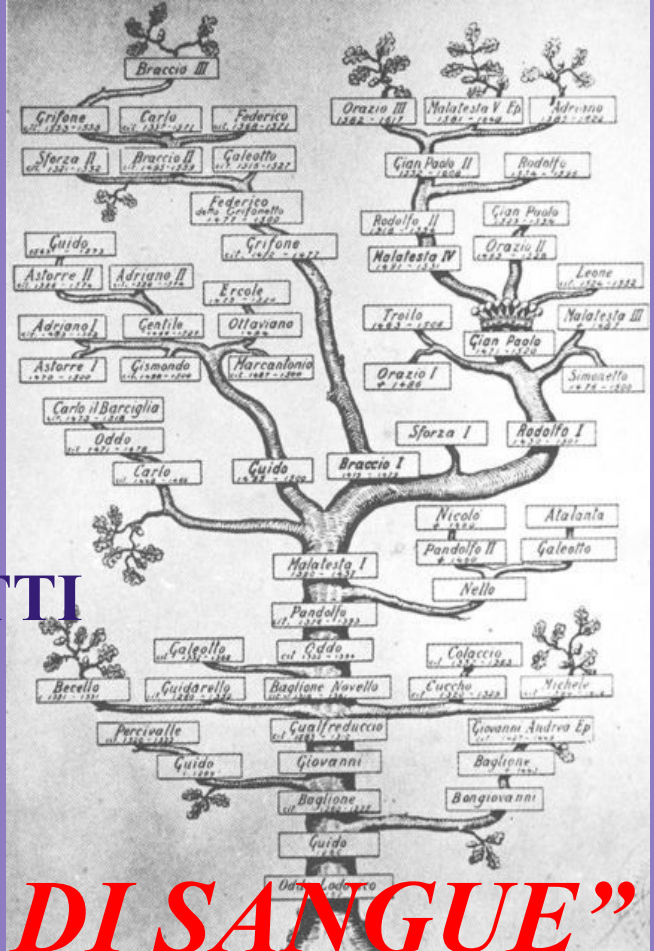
Braccio III

Grifone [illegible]

Carlo cit. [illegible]

Federico cit. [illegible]

Sforza II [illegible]

Braccio II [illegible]

Galeotto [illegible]

Federico detto Grifonetto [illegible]

Grifone cit. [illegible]

Guido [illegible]

Astorre II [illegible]

Adriano II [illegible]

Ercole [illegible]

Adriano I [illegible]

Gentile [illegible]

Ottaviano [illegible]

Astorre I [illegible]

Gismondo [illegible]

Marcantonio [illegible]

Carlo il Barciglia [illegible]

Oddo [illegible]

Carlo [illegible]

Guido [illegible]

Braccio I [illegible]

Orazio III 1582 - 1617

Malatesta V Ep. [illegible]

Adriano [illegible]

Gian Paolo II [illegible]

Rodolfo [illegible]

Rodolfo II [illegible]

Gian Paolo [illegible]

Malatesta IV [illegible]

Orazio II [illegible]

Leone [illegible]

Troilo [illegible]

Gian Paolo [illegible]

Malatesta III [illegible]

Orazio I † 1520

Simonetto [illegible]

Sforza I

Rodolfo I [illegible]

Nicolò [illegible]

Atalanta

Pandolfo II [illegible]

Galeotto

Nello

Malatesta I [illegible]

TTI

Pandolfo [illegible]

Galeotto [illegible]

Oddo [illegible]

Colaccio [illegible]

Becello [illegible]

Guidarello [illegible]

Baglione Novello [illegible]

Cucche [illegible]

Michele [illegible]

Percivalle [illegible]

Gualfreduccio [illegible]

Giovanni Andrea Ep. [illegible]

Guido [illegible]

Giovanni

Baglione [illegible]

Baglione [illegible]

Bongiovanni

Guido

Oddo Lodovico

DI SANGUE”